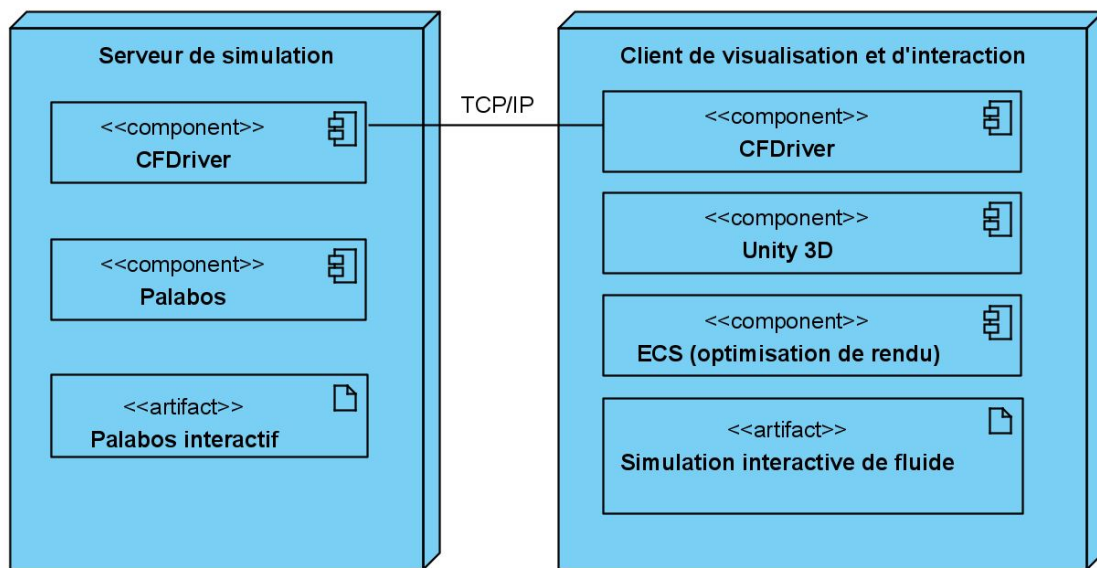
Serveur de simulation

<<component>>
CFDriver

<<component>>
Palabos

<<artifact>>
Palabos interactif

TCP/IP

Client de visualisation et d'interaction

<<component>>
CFDriver

<<component>>
Unity 3D

<<component>>
ECS (optimisation de rendu)

<<artifact>>
Simulation interactive de fluide